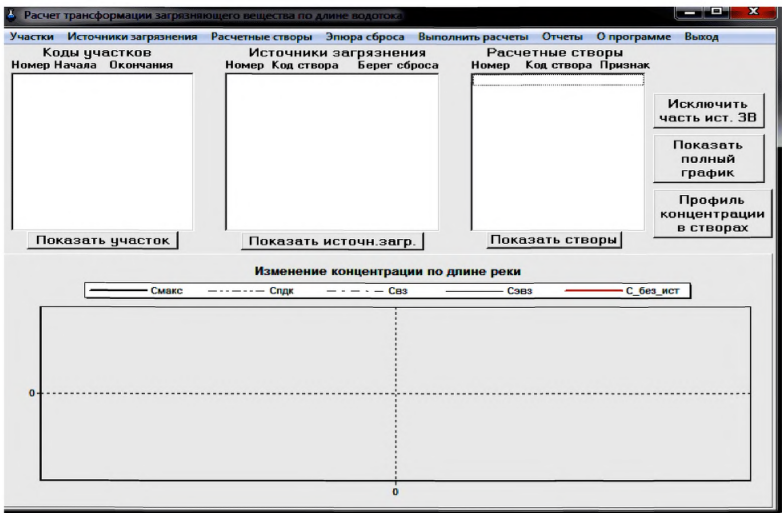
Расчет трансформации загрязняющего вещества по длине водотока

Участки Источники загрязнения Расчетные створы Эпюра сброса Выполнить расчеты Отчеты О программе Выход

Коды участков
Номер Начала Окончания

Показать участок

Источники загрязнения
Номер Код створа Берег сброса

Показать источн.загр.

Расчетные створы
Номер Код створа Признак

Показать створы

Исключить часть ист. ЗВ

Показать полный график

Профиль концентрации в створах

Изменение концентрации по длине реки

Смакс Спдк Свз Сэвз С_без_ист

0

0